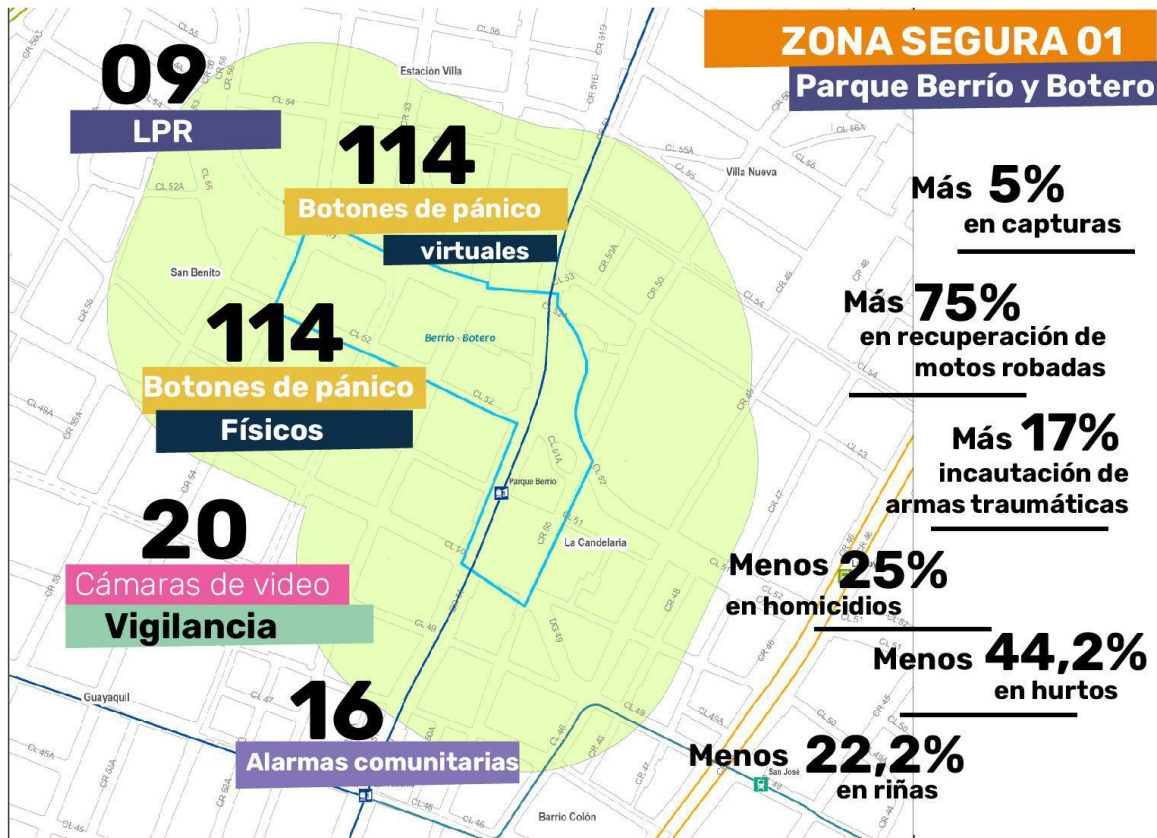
ZONA SEGURA 01
Parque Berrío y Botero

09
LPR

114
Botones de pánico
virtuales

114
Botones de pánico
Físicos

20
Cámaras de video
Vigilancia

16
Alarmas comunitarias

Más 5%
en capturas

Más 75%
en recuperación de motos robadas

Más 17%
incautación de armas traumáticas

Menos 25%
en homicidios

Menos 44,2%
en hurtos

Menos 22,2%
en riñas

Estación Villa
Villa Nueva
San Benito
Berrío - Botero
Parque Berrío
La Candelaria
Guayaquil
San José
Barrio Colón
CL 55
CL 56
CL 54
CL 52A
CL 52
CL 53
CL 51
CL 50
CL 49
CL 46
CL 45A
CL 56A
CL 55A
CR 51B
CR 51D
CR 53
CR 52
CR 50
CR 50A
CR 49
CR 48
CR 47
CR 46
CR 45
CR 51A
DG 49